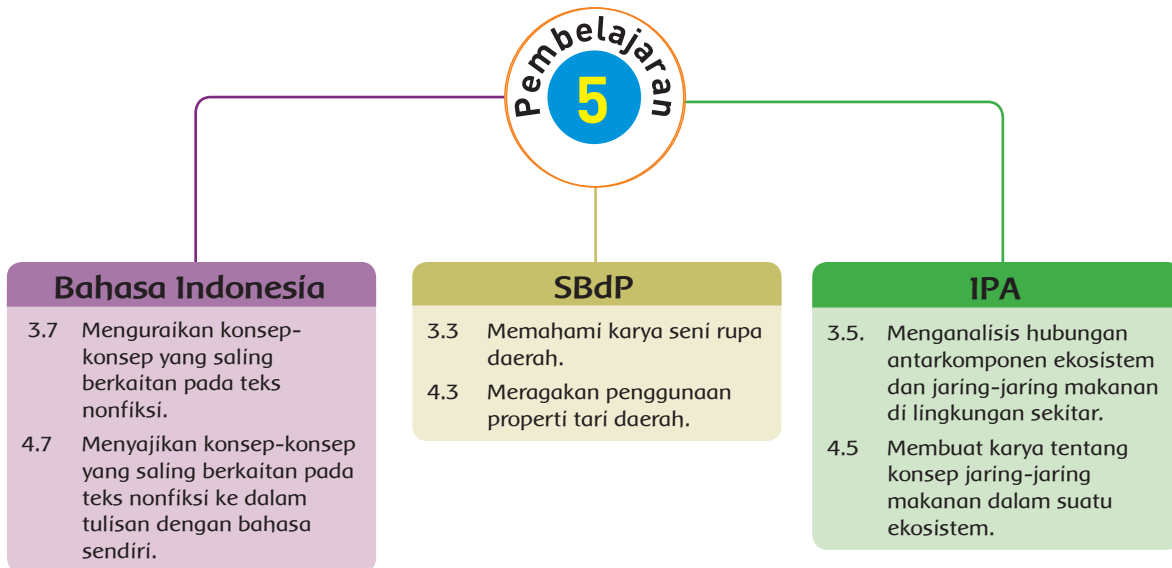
Pembelajaran
5

Bahasa Indonesia

3.7 Menguraikan konsep-konsep yang saling berkaitan pada teks nonfiksi.

4.7 Menyajikan konsep-konsep yang saling berkaitan pada teks nonfiksi ke dalam tulisan dengan bahasa sendiri.

SBdP

3.3 Memahami karya seni rupa daerah.

4.3 Meragakan penggunaan properti tari daerah.

IPA

3.5. Menganalisis hubungan antarkomponen ekosistem dan jaring-jaring makanan di lingkungan sekitar.

4.5 Membuat karya tentang konsep jaring-jaring makanan dalam suatu ekosistem.